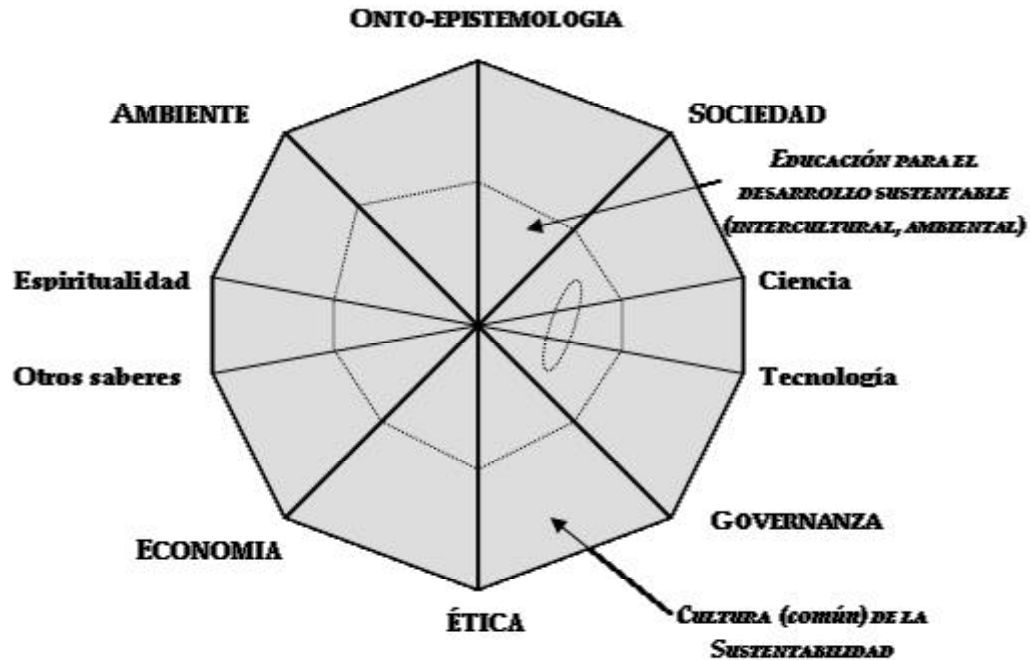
ONTO-EPISTEMOLOGIA

AMBIENTE

SOCIEDAD

EDUCACIÓN PARA EL DESARROLLO SUSTENTABLE (INTERCULTURAL, AMBIENTAL)

Espiritualidad

Ciencia

Otros saberes

Tecnología

GOVERNANZA

ECONOMIA

ÉTICA

CULTURA (COMÚN) DE LA SUSTENTABILIDAD